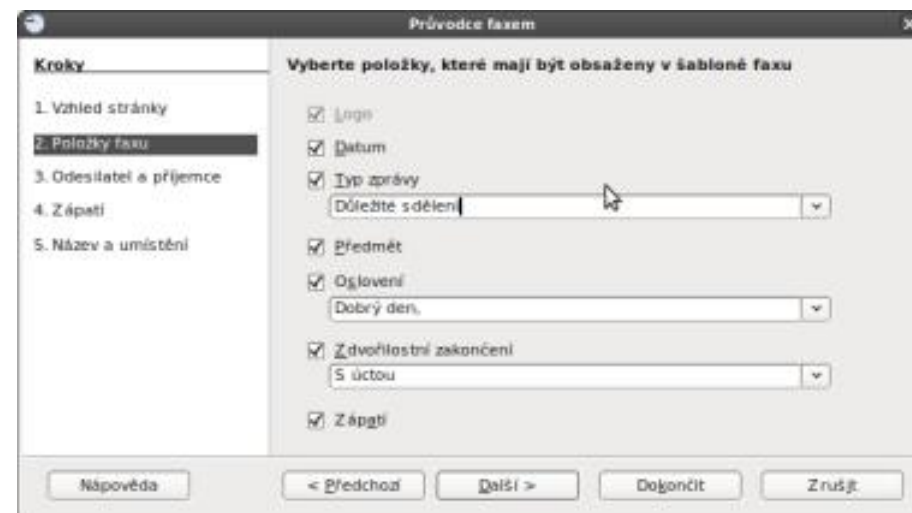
Průvodce faxem

Kroky

1. Vzhled stránky
2. Položky faxu
3. Odesilatel a příjemce
4. Zápatí
5. Název a umístění

Vyberte položky, které mají být obsaženy v šabloně faxu

Logo
Datum
Typ zprávy
Důležité sdělení
Předmět
Oslovení
Dobrý den,
Zdvořilostní zakončení
S úctou
Zápatí

Nápověda
< Předchozí
Další >
Dokončit
Zrušit